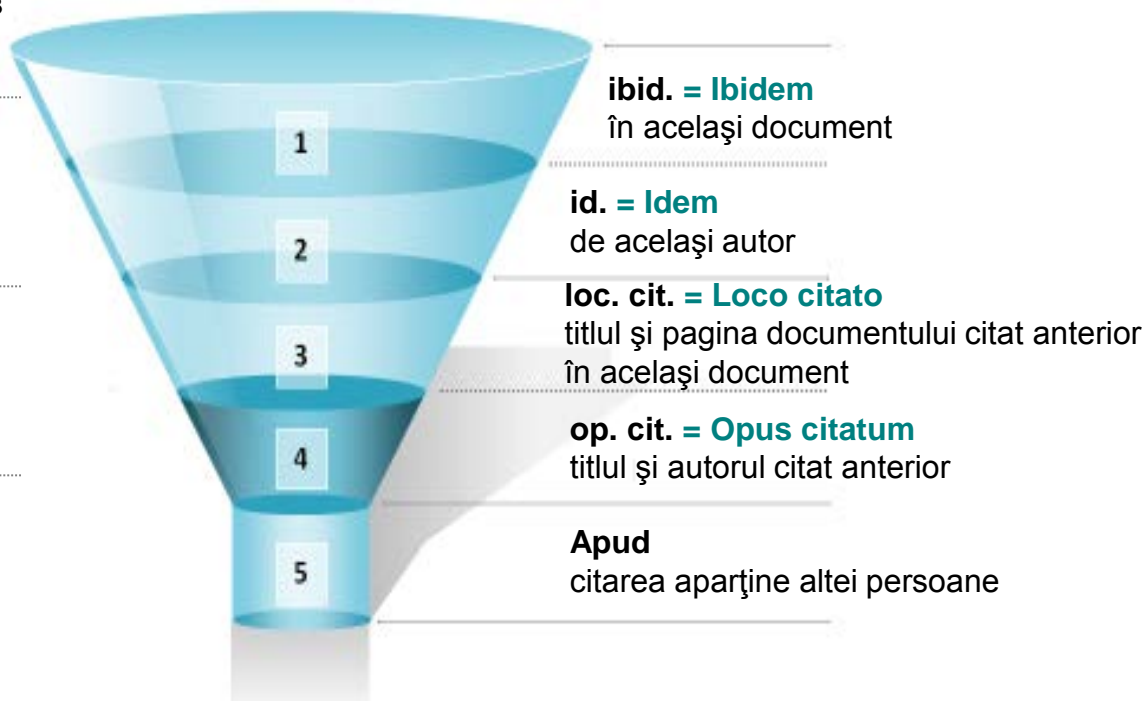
1

2

3

4

5

**ibid.** = **Ibidem**
în acelaşi document

**id.** = **Idem**
de acelaşi autor

**loc. cit.** = **Loco citato**
titlul şi pagina documentului citat anterior în acelaşi document

**op. cit.** = **Opus citatum**
titlul şi autorul citat anterior

**Apud**
citarea aparţine altei persoane